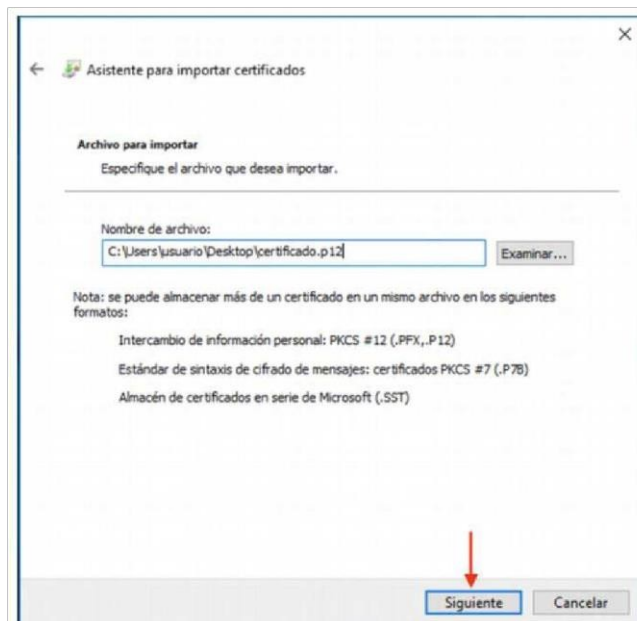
Asistente para importar certificados

Archivo para importar

Especifique el archivo que desea importar.

Nombre de archivo:

C:\Users\usuario\Desktop\certificado.p12

Examinar...

Nota: se puede almacenar más de un certificado en un mismo archivo en los siguientes formatos:

Intercambio de información personal: PKCS #12 (.PFX,.P12)

Estándar de sintaxis de cifrado de mensajes: certificados PKCS #7 (.P7B)

Almacén de certificados en serie de Microsoft (.SST)

Siguiente

Cancelar